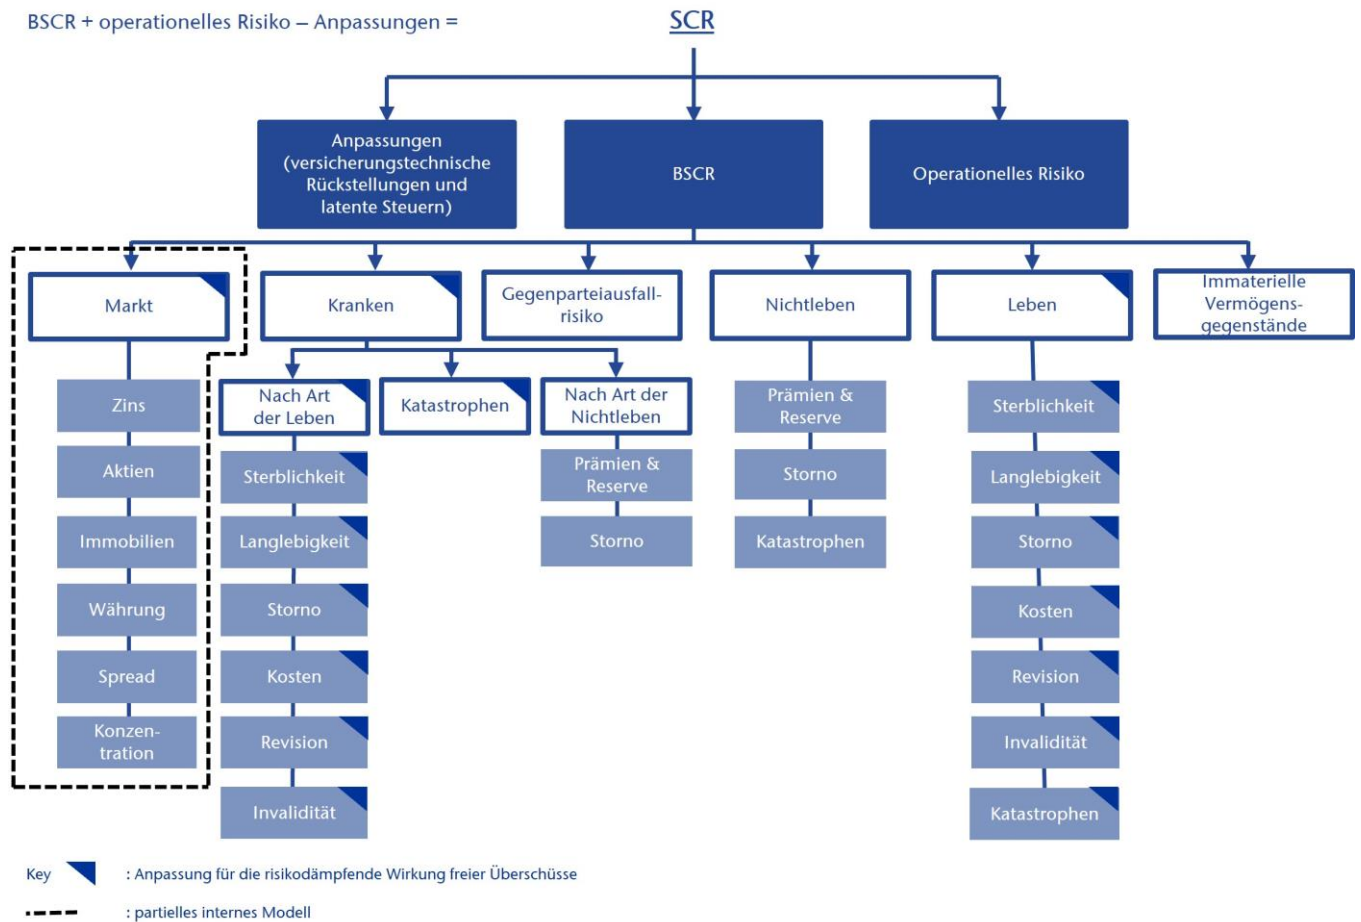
BSCR + operationelles Risiko – Anpassungen =

SCR

Anpassungen (versicherungstechnische Rückstellungen und latente Steuern)

BSCR

Operationelles Risiko

Markt

Zins

Aktien

Immobilien

Währung

Spread

Konzentration

Kranken

Nach Art der Leben

Sterblichkeit

Langlebigkeit

Storno

Kosten

Revision

Invalidität

Katastrophen

Nach Art der Nichtleben

Prämien & Reserve

Storno

Gegenparteiausfallrisiko

Nichtleben

Prämien & Reserve

Storno

Katastrophen

Leben

Sterblichkeit

Langlebigkeit

Storno

Kosten

Revision

Invalidität

Katastrophen

Immaterielle Vermögensgegenstände

Key : Anpassung für die risikodämpfende Wirkung freier Überschüsse

: partielles internes Modell